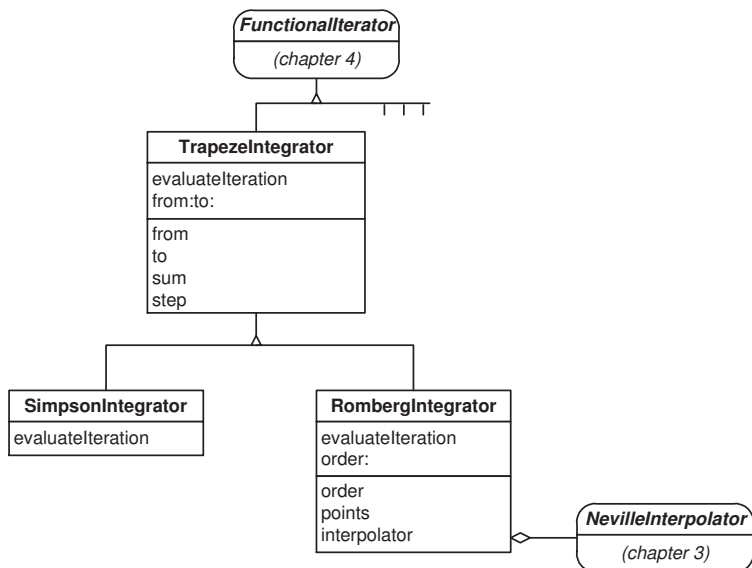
FunctionalIterator
(chapter 4)

TrapezeIntegrator
evaluateIteration
from:to:
from
to
sum
step

SimpsonIntegrator
evaluateIteration

RombergIntegrator
evaluateIteration
order:
order
points
interpolator

NevilleInterpolator
(chapter 3)